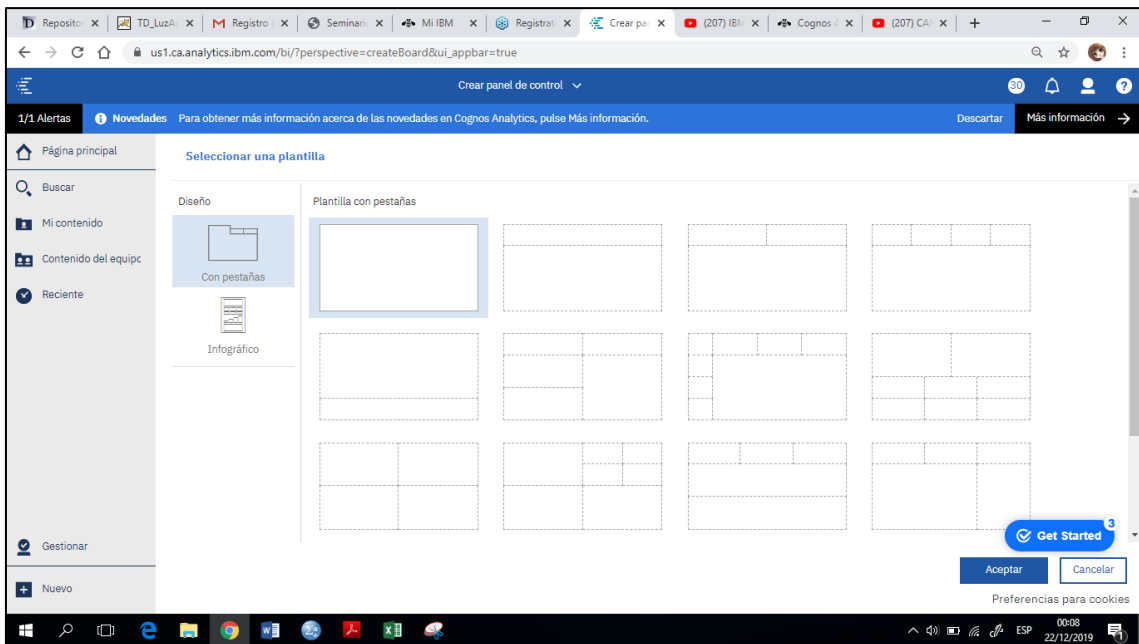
Reposito × | TD_LuzA × | M Registro × | Seminari × | Mi IBM × | Registrat × | Crear pa × | (207) IBM × | Cognos × | (207) CA ×

us1.ca.analytics.ibm.com/bi/?perspective=createBoard&ui_appbar=true

Crear panel de control

30

1/1 Alertas | Novedades Para obtener más información acerca de las novedades en Cognos Analytics, pulse Más información. Descartar | Más información

Página principal

Buscar

Mi contenido

Contenido del equipo

Reciente

Gestionar

Nuevo

Seleccionar una plantilla

Diseño

Con pestañas

Infográfico

Plantilla con pestañas

Get Started 3

Aceptar | Cancelar

Preferencias para cookies

ESP 00:08 22/12/2019